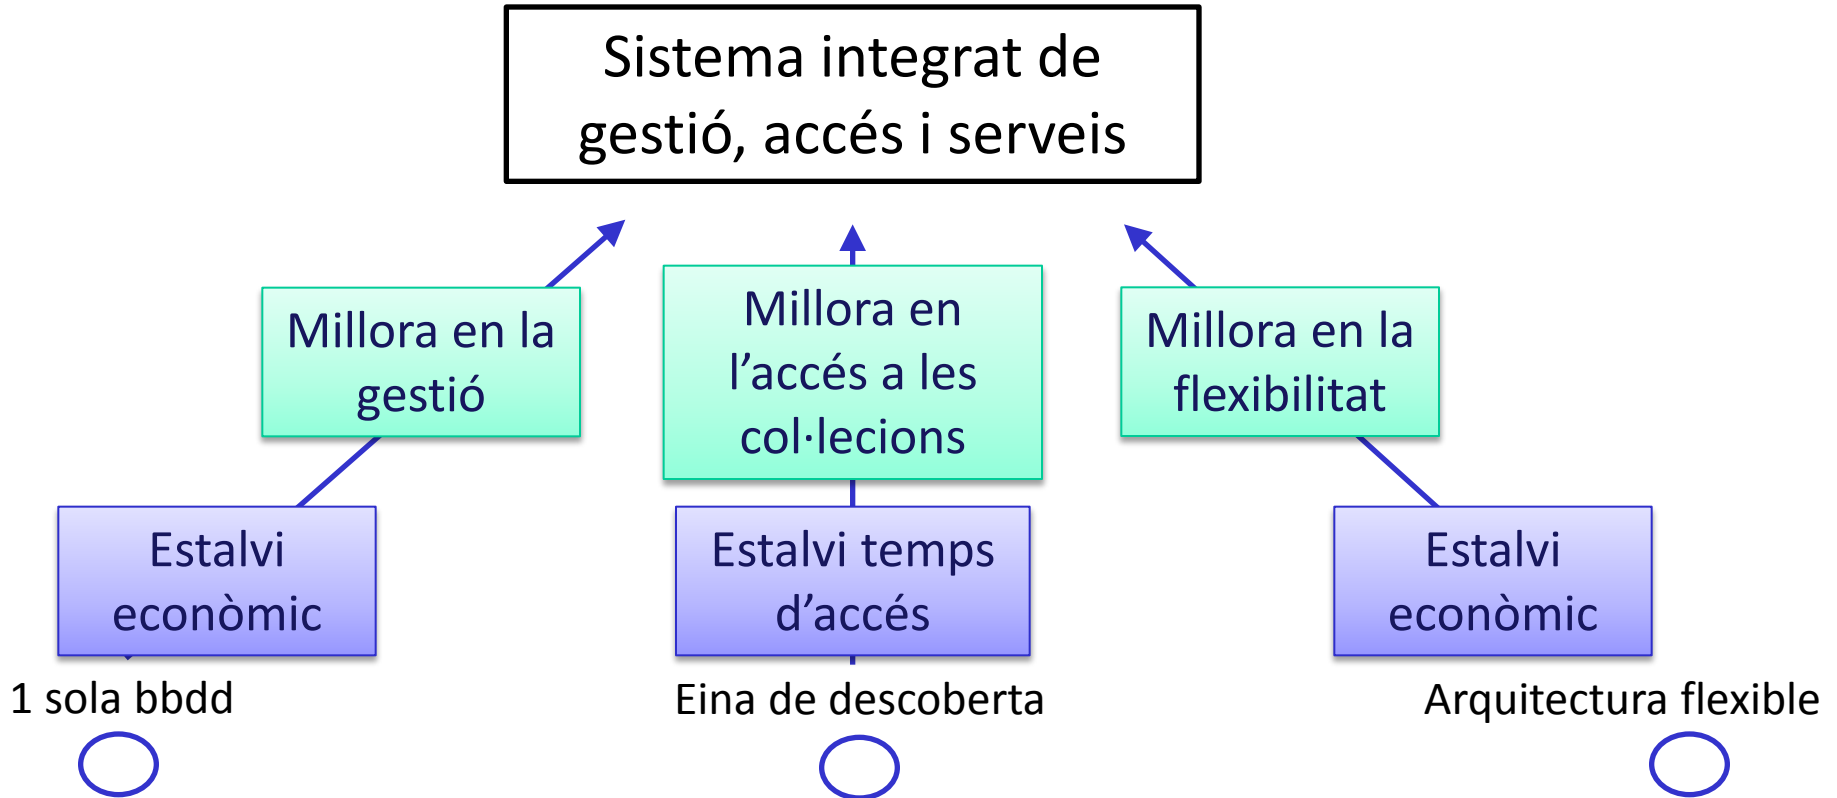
Sistema integrat de gestió, accés i serveis

Millora en la gestió

Millora en l'accés a les col·lecions

Millora en la flexibilitat

Estalvi econòmic

Estalvi temps d'accés

Estalvi econòmic

1 sola bbdd

Eina de descoberta

Arquitectura flexible